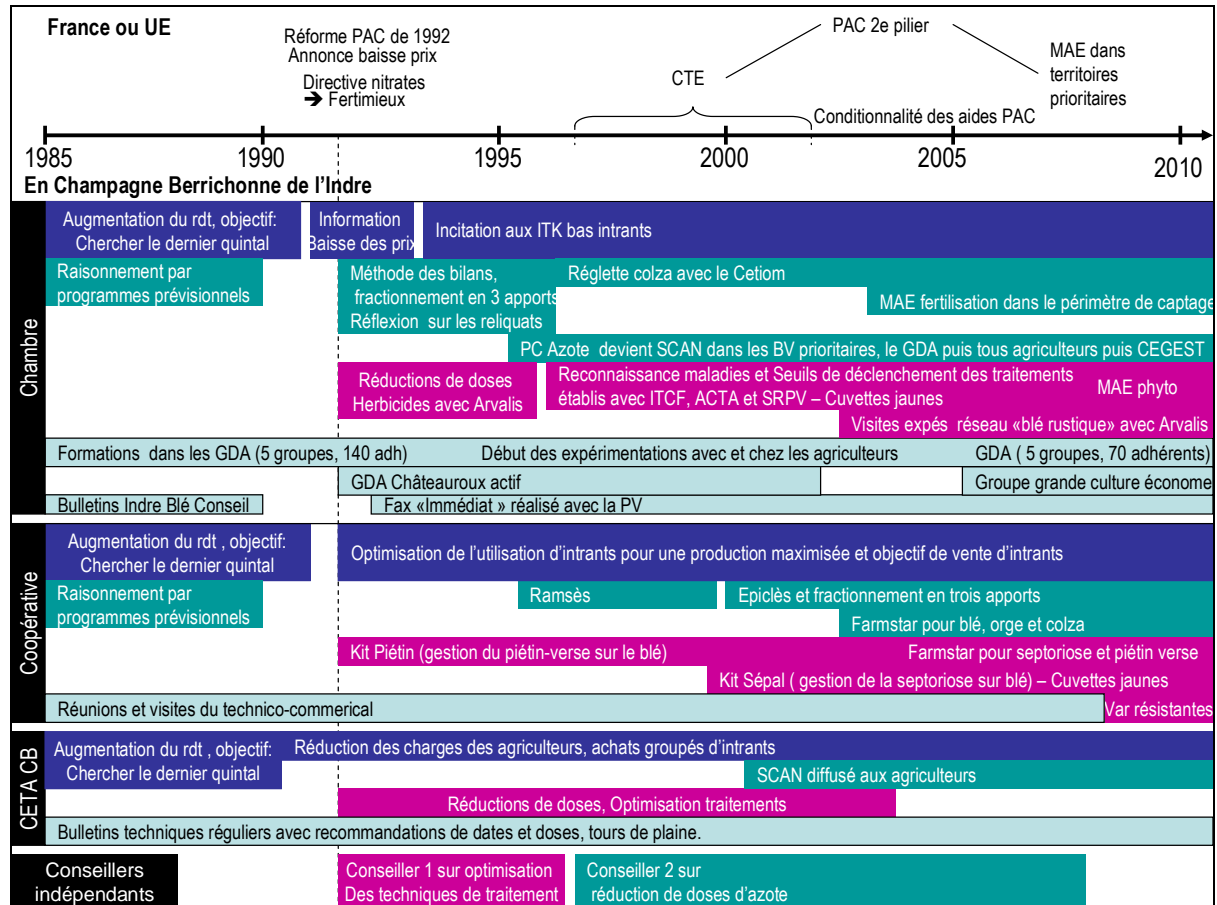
France ou UE

Réforme PAC de 1992
Annonce baisse prix

Directive nitrates
➔ Fertimieux

PAC 2e pilier

CTE

MAE dans territoires prioritaires

Conditionnalité des aides PAC

1985 1990 1995 2000 2005 2010

En Champagne Berrichonne de l'Indre

Chambre

Augmentation du rdt, objectif: Chercher le dernier quintal

Information Baisse des prix

Incitation aux ITK bas intrants

Raisonnement par programmes prévisionnels

Méthode des bilans, fractionnement en 3 apports Réflexion sur les reliquats

Réglette colza avec le Cetiom

MAE fertilisation dans le périmètre de captage

PC Azote devient SCAN dans les BV prioritaires, le GDA puis tous agriculteurs puis CEGEST

Réductions de doses Herbicides avec Arvalis

Reconnaissance maladies et Seuils de déclenchement des traitements établis avec ITCF, ACTA et SRPV – Cuvettes jaunes

MAE phyto

Visites expés réseau «blé rustique» avec Arvalis

Formations dans les GDA (5 groupes, 140 adh)

Début des expérimentations avec et chez les agriculteurs

GDA ( 5 groupes, 70 adhérents)

GDA Châteauroux actif

Groupe grande culture économe

Bulletins Indre Blé Conseil

Fax «Immédiat » réalisé avec la PV

Coopérative

Augmentation du rdt , objectif: Chercher le dernier quintal

Optimisation de l'utilisation d'intrants pour une production maximisée et objectif de vente d'intrants

Raisonnement par programmes prévisionnels

Ramsès

Epiclès et fractionnement en trois apports

Farmstar pour blé, orge et colza

Kit Piétin (gestion du piétin-verse sur le blé)

Farmstar pour septoriose et piétin verse

Kit Sépal ( gestion de la septoriose sur blé) – Cuvettes jaunes

Réunions et visites du technico-commerical

Var résistantes

CETA CB

Augmentation du rdt , objectif: Chercher le dernier quintal

Réduction des charges des agriculteurs, achats groupés d'intrants

SCAN diffusé aux agriculteurs

Réductions de doses, Optimisation traitements

Bulletins techniques réguliers avec recommandations de dates et doses, tours de plaine.

Conseillers indépendants

Conseiller 1 sur optimisation Des techniques de traitement

Conseiller 2 sur réduction de doses d'azote